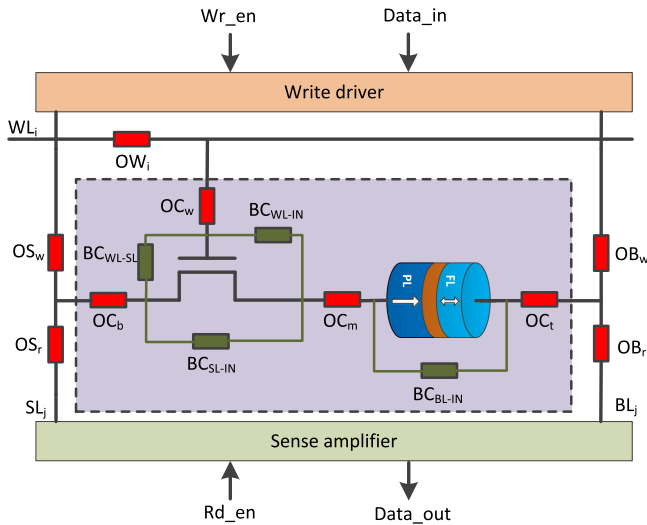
Wr_en

Data_in

Write driver

$WL_i$

$OW_i$

$OC_w$

$BC_{WL-IN}$

$OS_w$

$BC_{WL-SL}$

PL

FL

$OB_w$

$OC_b$

$OC_m$

$OC_t$

$OS_r$

$BC_{SL-IN}$

$OB_r$

$BC_{BL-IN}$

$SL_j$

$BL_j$

Sense amplifier

Rd_en

Data_out